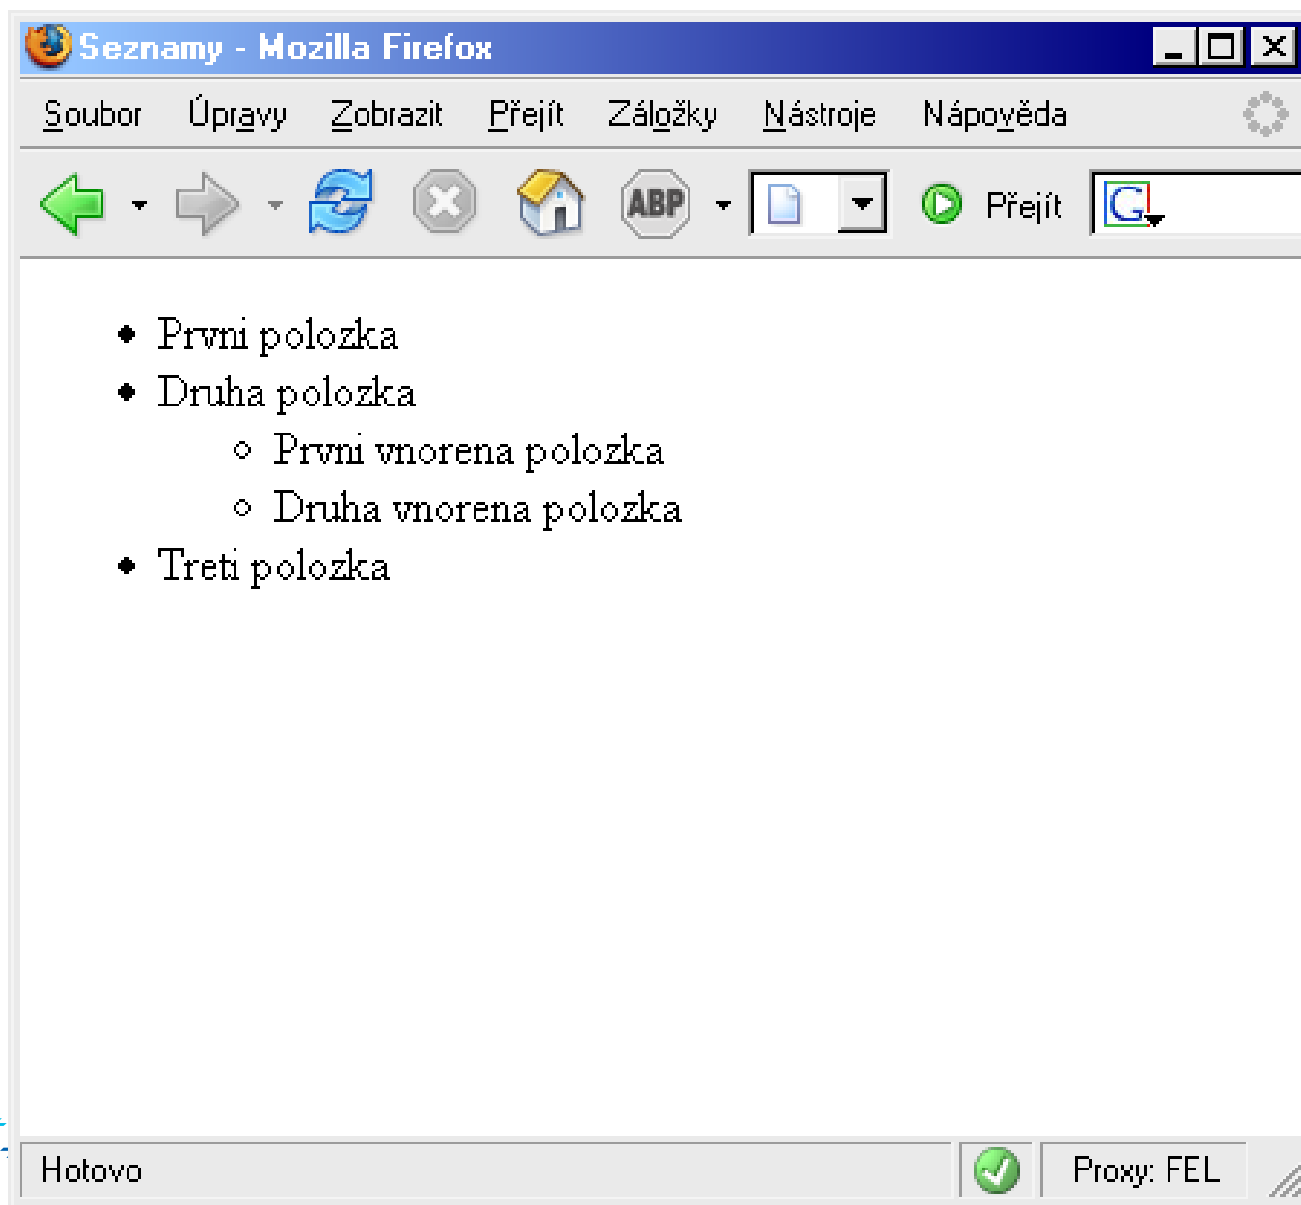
Seznamy - Mozilla Firefox

Soubor Úpravy Zobrazit Přejít Záložky Nástroje Nápověda

ABP Přejít

- Prvni polozka
- Druha polozka
  - Prvni vnorena polozka
  - Druha vnorena polozka
- Treti polozka

Hotovo Proxy: FEL